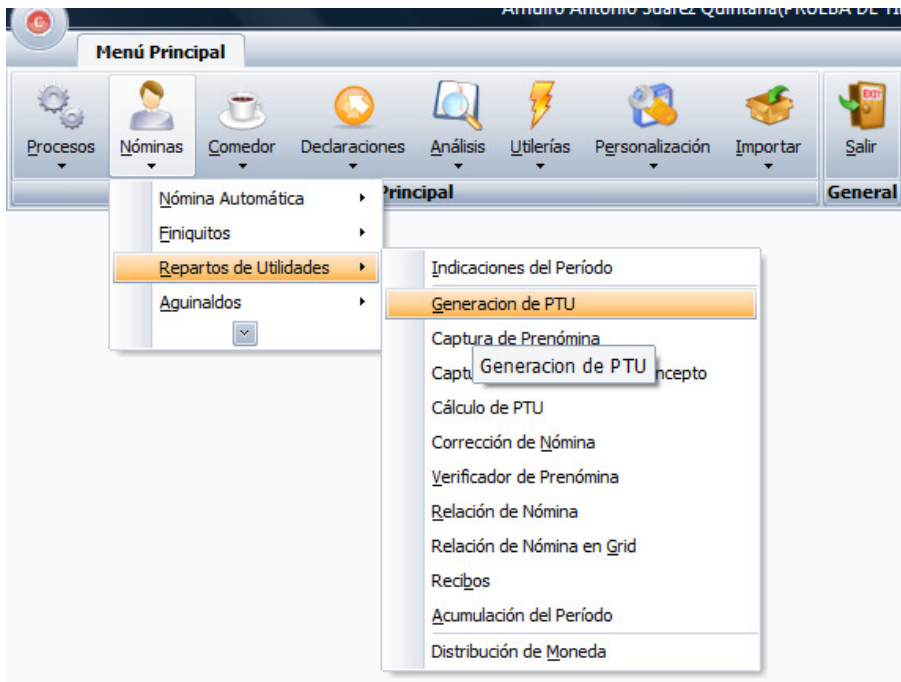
Arnulfo Antonio Suárez Quintana(PRUEBA DE TI

Menú Principal

Procesos
Nóminas
Comedor
Declaraciones
Análisis
Utilerías
Personalización
Importar
Salir

Principal
General

Nómina Automática
Finiquitos
Repartos de Utilidades
Aguinaldos

Indicaciones del Período
Generacion de PTU
Captura de Prenómina
Captu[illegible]ncepto
Generacion de PTU
Cálculo de PTU
Corrección de Nómina
Verificador de Prenómina
Relación de Nómina
Relación de Nómina en Grid
Recibos
Acumulación del Período
Distribución de Moneda